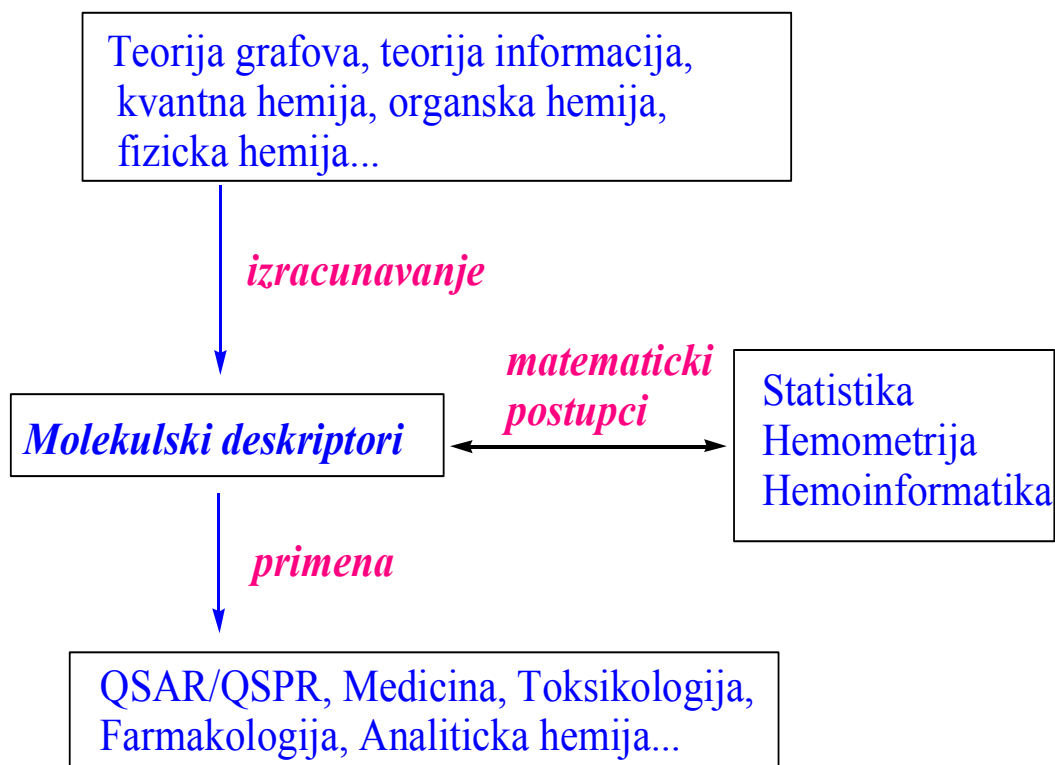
Teorija grafova, teorija informacija, kvantna hemija, organska hemija, fizicka hemija...

izracunavanje

Molekulski deskriptori

matematicki postupci

Statistika
Hemometrija
Hemoinformatika

primena

QSAR/QSPR, Medicina, Toksikologija, Farmakologija, Analiticka hemija...